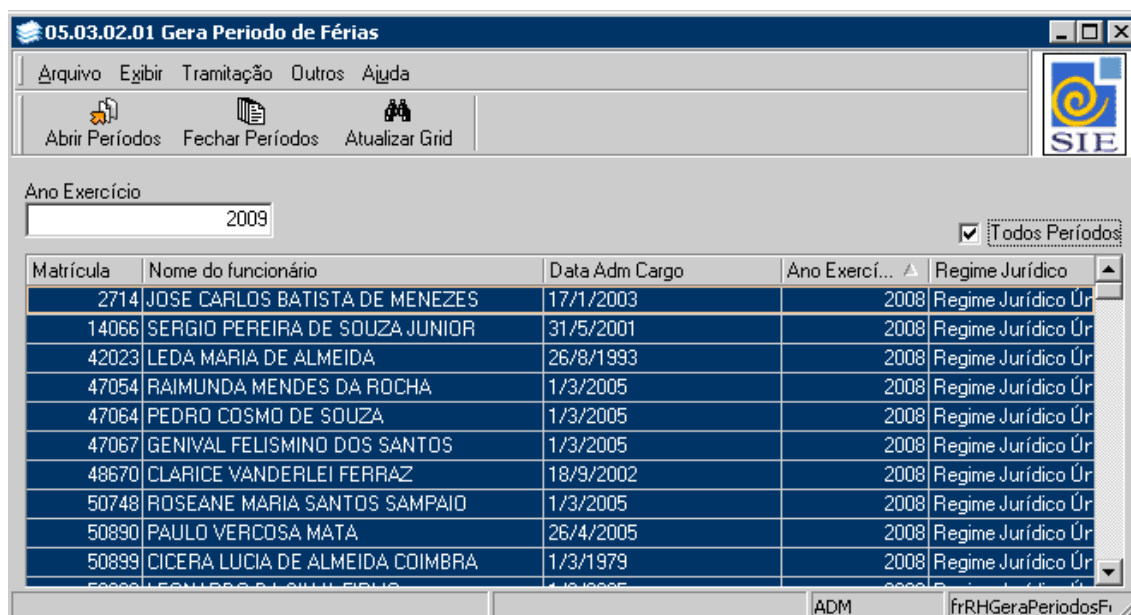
05.03.02.01 Gera Periodo de Férias

Arquivo Exibir Tramitação Outros Ajuda

Abrir Períodos Fechar Períodos Atualizar Grid

SIE

Ano Exercício
2009

Todos Períodos

| Matrícula | Nome do funcionário | Data Adm Cargo | Ano Exercí... | Regime Jurídico |
|---|---|---|---|---|
| 2714 | JOSE CARLOS BATISTA DE MENEZES | 17/1/2003 | 2008 | Regime Jurídico Úr |
| 14066 | SERGIO PEREIRA DE SOUZA JUNIOR | 31/5/2001 | 2008 | Regime Jurídico Úr |
| 42023 | LEDA MARIA DE ALMEIDA | 26/8/1993 | 2008 | Regime Jurídico Úr |
| 47054 | RAIMUNDA MENDES DA ROCHA | 1/3/2005 | 2008 | Regime Jurídico Úr |
| 47064 | PEDRO COSMO DE SOUZA | 1/3/2005 | 2008 | Regime Jurídico Úr |
| 47067 | GENIVAL FELISMINO DOS SANTOS | 1/3/2005 | 2008 | Regime Jurídico Úr |
| 48670 | CLARICE VANDERLEI FERRAZ | 18/9/2002 | 2008 | Regime Jurídico Úr |
| 50748 | ROSEANE MARIA SANTOS SAMPAIO | 1/3/2005 | 2008 | Regime Jurídico Úr |
| 50890 | PAULO VERCOSA MATA | 26/4/2005 | 2008 | Regime Jurídico Úr |
| 50899 | CICERA LUCIA DE ALMEIDA COIMBRA | 1/3/1979 | 2008 | Regime Jurídico Úr |
| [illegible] | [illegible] | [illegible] | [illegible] | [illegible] |

ADM frRHGeraPeriodosF